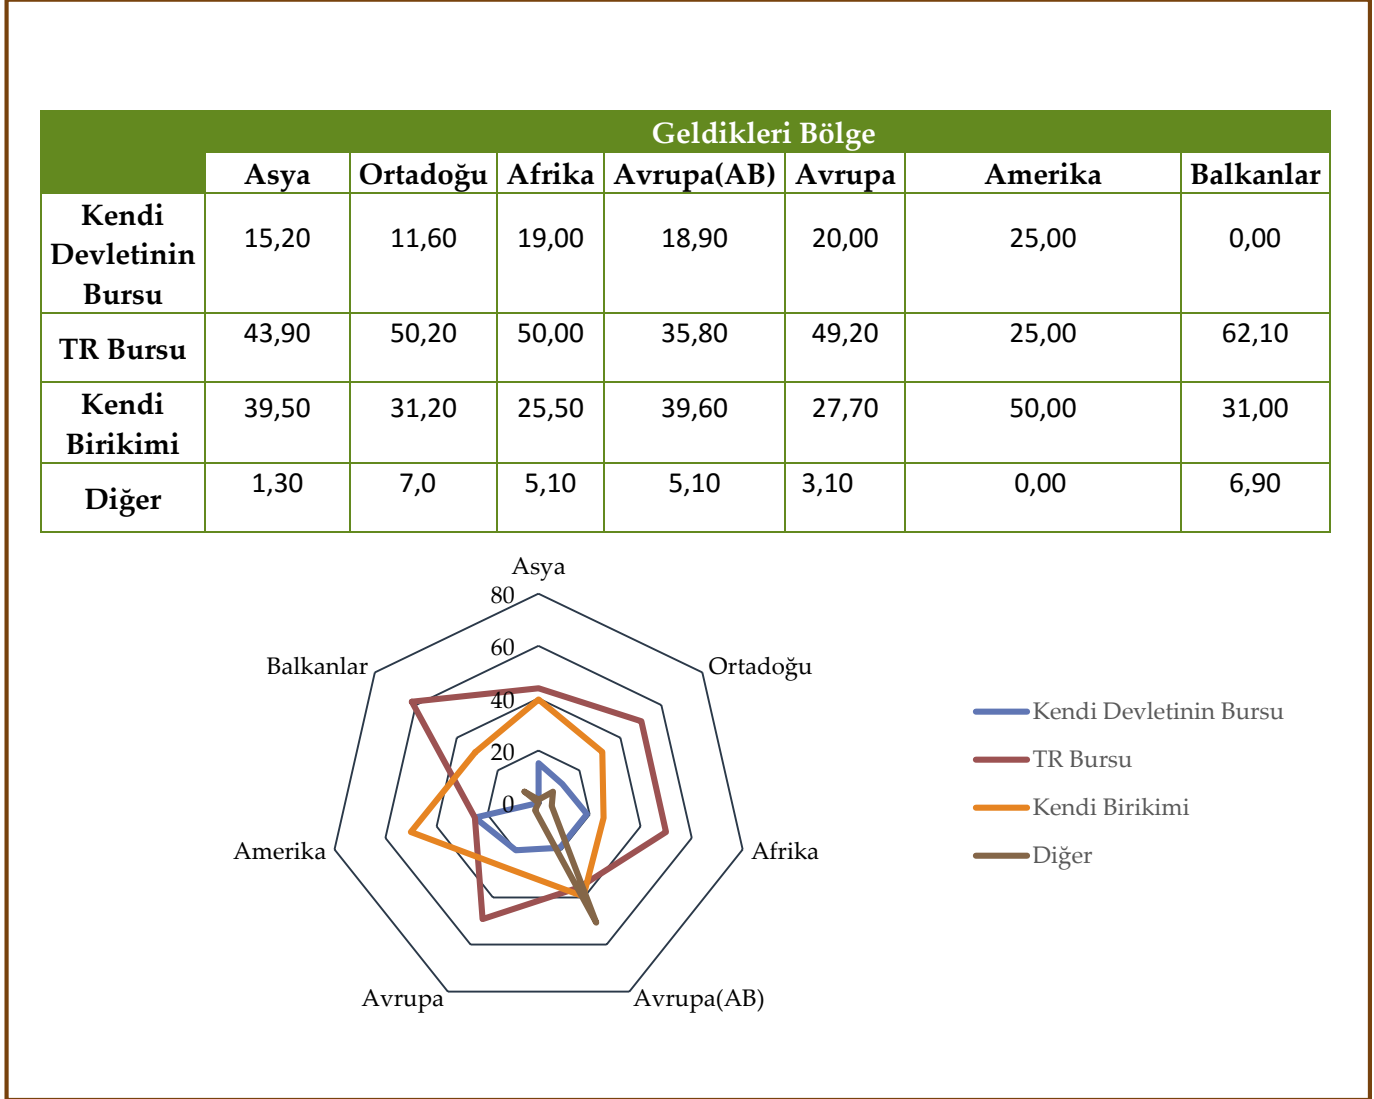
| | Geldikleri Bölge | | | | | | |
|---|---|---|---|---|---|---|---|
| | Asya | Ortadoğu | Afrika | Avrupa(AB) | Avrupa | Amerika | Balkanlar |
| Kendi Devletinin Bursu | 15,20 | 11,60 | 19,00 | 18,90 | 20,00 | 25,00 | 0,00 |
| TR Bursu | 43,90 | 50,20 | 50,00 | 35,80 | 49,20 | 25,00 | 62,10 |
| Kendi Birikimi | 39,50 | 31,20 | 25,50 | 39,60 | 27,70 | 50,00 | 31,00 |
| Diğer | 1,30 | 7,0 | 5,10 | 5,10 | 3,10 | 0,00 | 6,90 |

Asya
80
60
40
20
0
Ortadoğu
Afrika
Avrupa(AB)
Avrupa
Amerika
Balkanlar

Kendi Devletinin Bursu
TR Bursu
Kendi Birikimi
Diğer